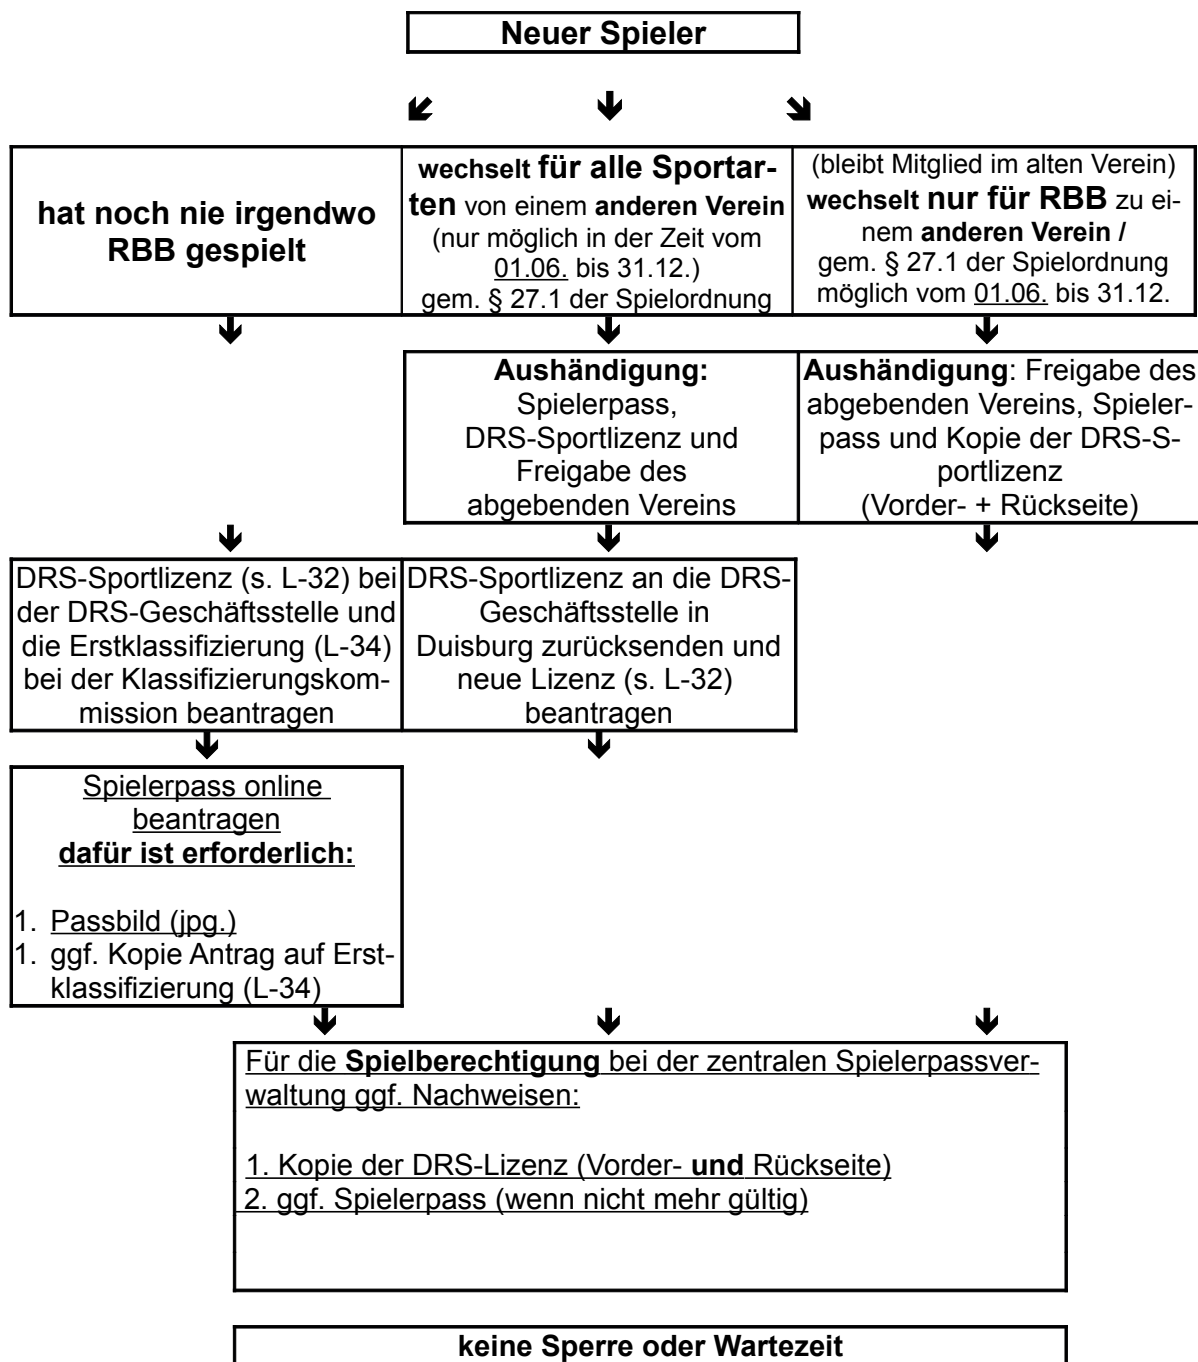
Neuer Spieler

hat noch nie irgendwo RBB gespielt

wechselt für alle Sportarten von einem anderen Verein (nur möglich in der Zeit vom 01.06. bis 31.12.) gem. § 27.1 der Spielordnung

(bleibt Mitglied im alten Verein) wechselt nur für RBB zu einem anderen Verein / gem. § 27.1 der Spielordnung möglich vom 01.06. bis 31.12.

Aushändigung: Spielerpass, DRS-Sportlizenz und Freigabe des abgebenden Vereins

Aushändigung: Freigabe des abgebenden Vereins, Spielerpass und Kopie der DRS-Sportlizenz (Vorder- + Rückseite)

DRS-Sportlizenz (s. L-32) bei der DRS-Geschäftsstelle und die Erstklassifizierung (L-34) bei der Klassifizierungskommission beantragen

DRS-Sportlizenz an die DRS-Geschäftsstelle in Duisburg zurücksenden und neue Lizenz (s. L-32) beantragen

Spielerpass online beantragen
dafür ist erforderlich:

1. Passbild (jpg.)
1. ggf. Kopie Antrag auf Erstklassifizierung (L-34)

Für die Spielberechtigung bei der zentralen Spielerpassverwaltung ggf. Nachweisen:

1. Kopie der DRS-Lizenz (Vorder- und Rückseite)
2. ggf. Spielerpass (wenn nicht mehr gültig)

keine Sperre oder Wartezeit